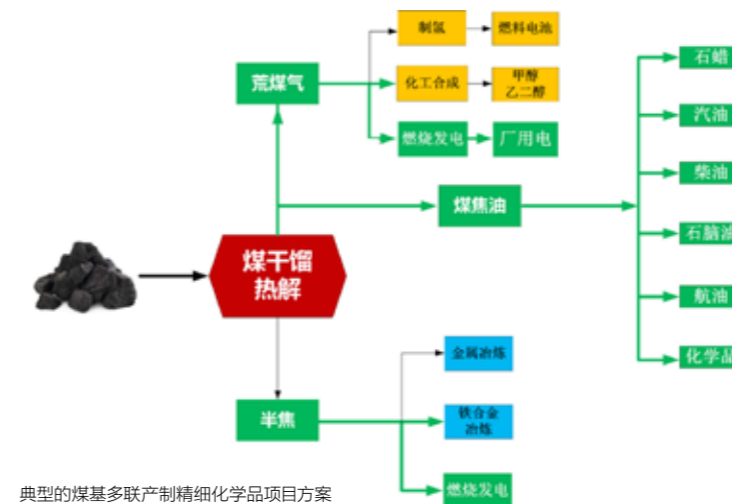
荒煤气

制氢

燃料电池

化工合成

甲醇
乙二醇

燃烧发电

厂用电

煤焦油

石蜡

汽油

柴油

石脑油

航油

化学品

煤干馏
热解

半焦

金属冶炼

铁合金
冶炼

燃烧发电

典型的煤基多联产制精细化学品项目方案